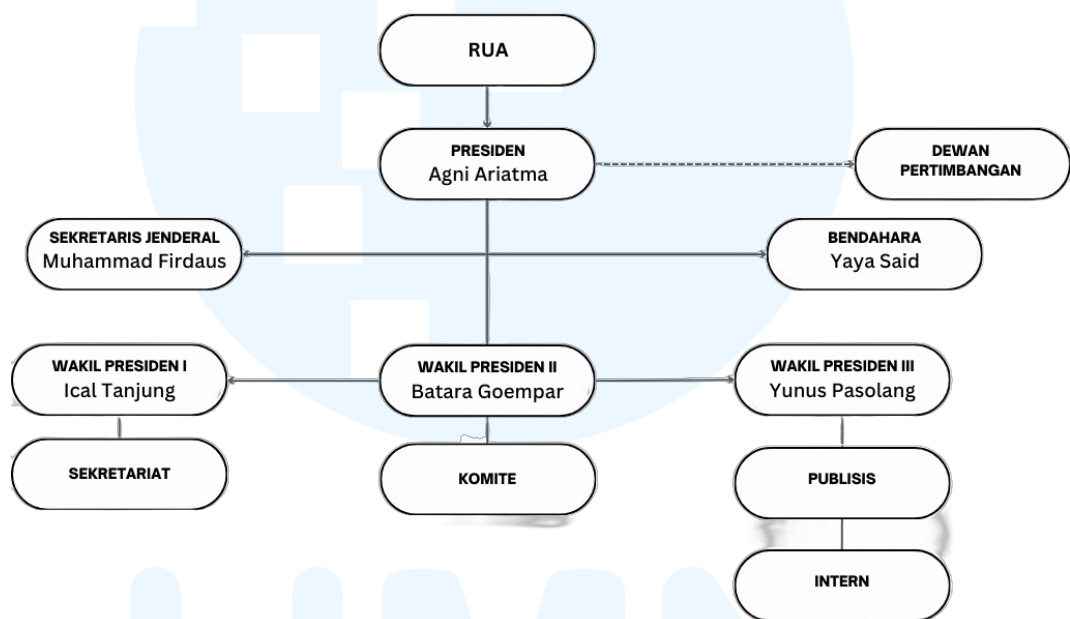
RUA

PRESIDEN
Agni Ariatma

DEWAN
PERTIMBANGAN

SEKRETARIS JENDERAL
Muhammad Firdaus

BENDAHARA
Yaya Said

WAKIL PRESIDEN I
Ical Tanjung

WAKIL PRESIDEN II
Batara Goempar

WAKIL PRESIDEN III
Yunus Pasolang

SEKRETARIAT

KOMITE

PUBLISIS

INTERN